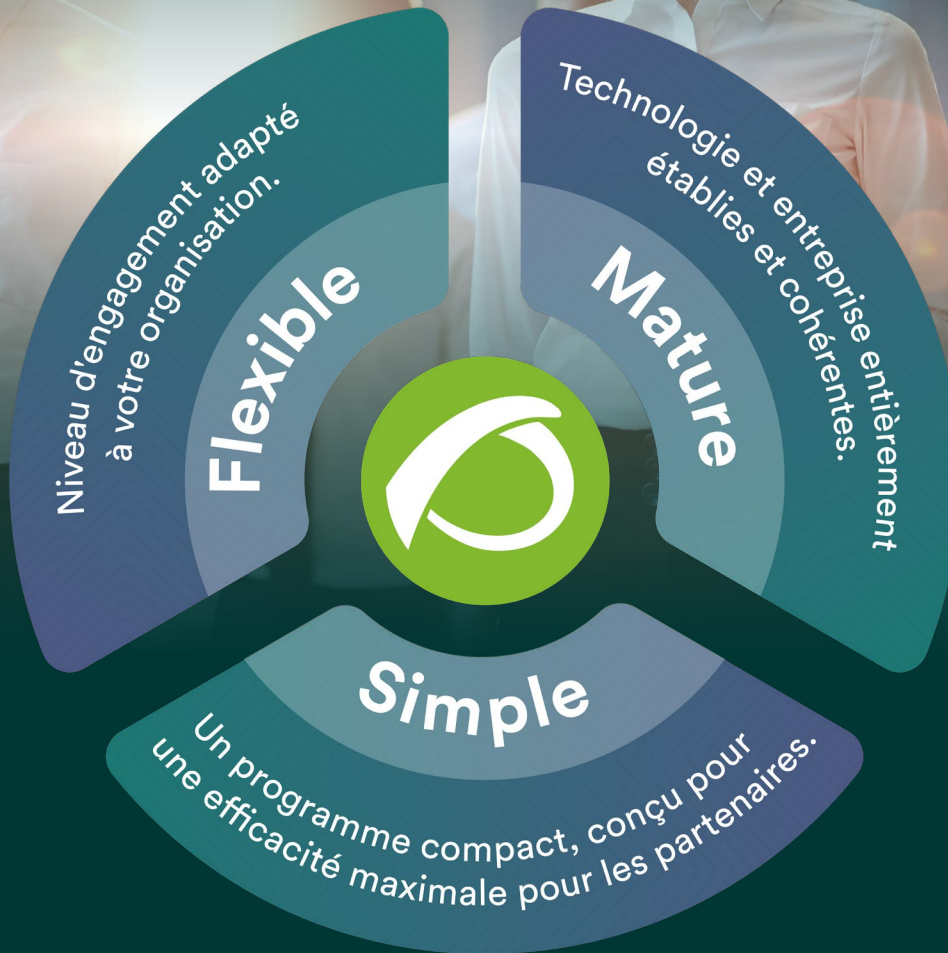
Flexible

Niveau d'engagement adapté à votre organisation.

Mature

Technologie et entreprise entièrement établies et cohérentes.

Simple

Un programme compact, conçu pour une efficacité maximale pour les partenaires.